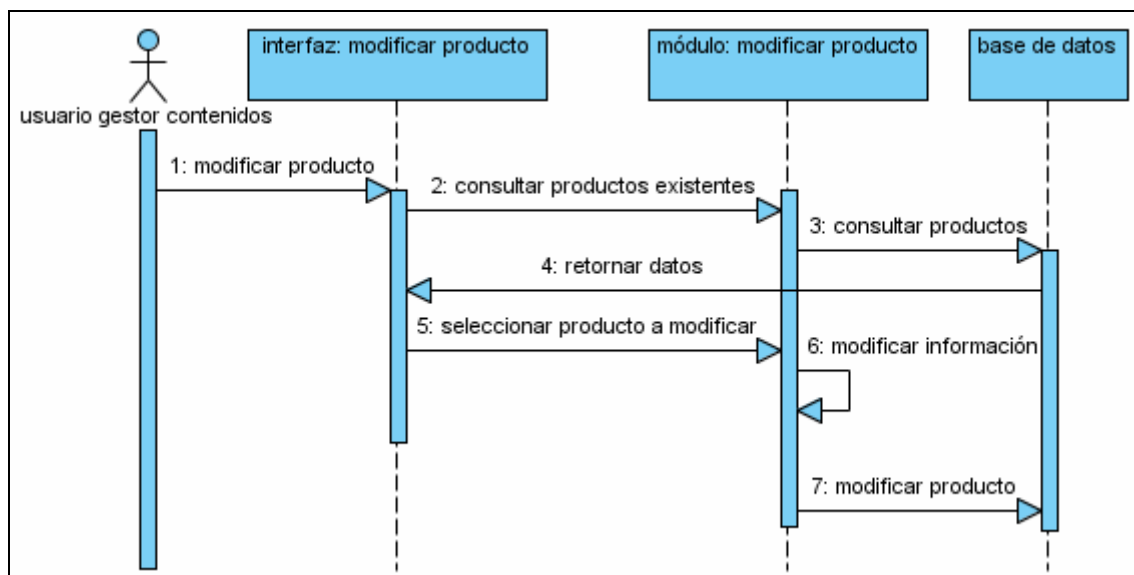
usuario gestor contenidos

interfaz: modificar producto

módulo: modificar producto

base de datos

1: modificar producto

2: consultar productos existentes

3: consultar productos

4: retornar datos

5: seleccionar producto a modificar

6: modificar información

7: modificar producto